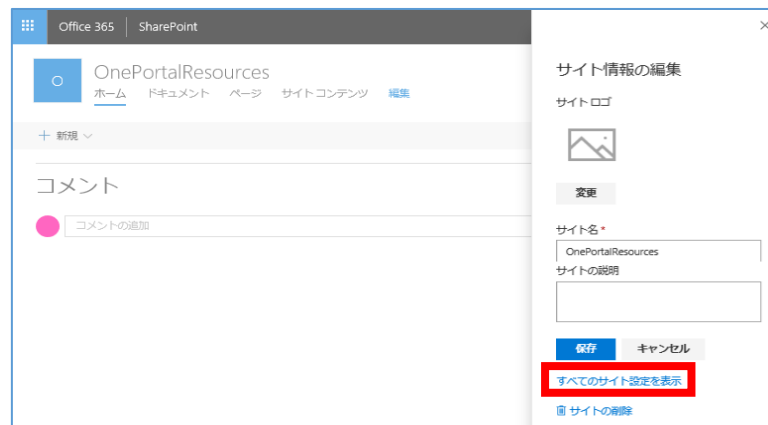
Office 365
SharePoint

O
OnePortalResources
ホーム ドキュメント ページ サイトコンテンツ 編集

+ 新規

コメント

コメントの追加

×

サイト情報の編集

サイトロゴ

変更

サイト名 *
OnePortalResources
サイトの説明

保存
キャンセル

すべてのサイト設定を表示

サイトの削除